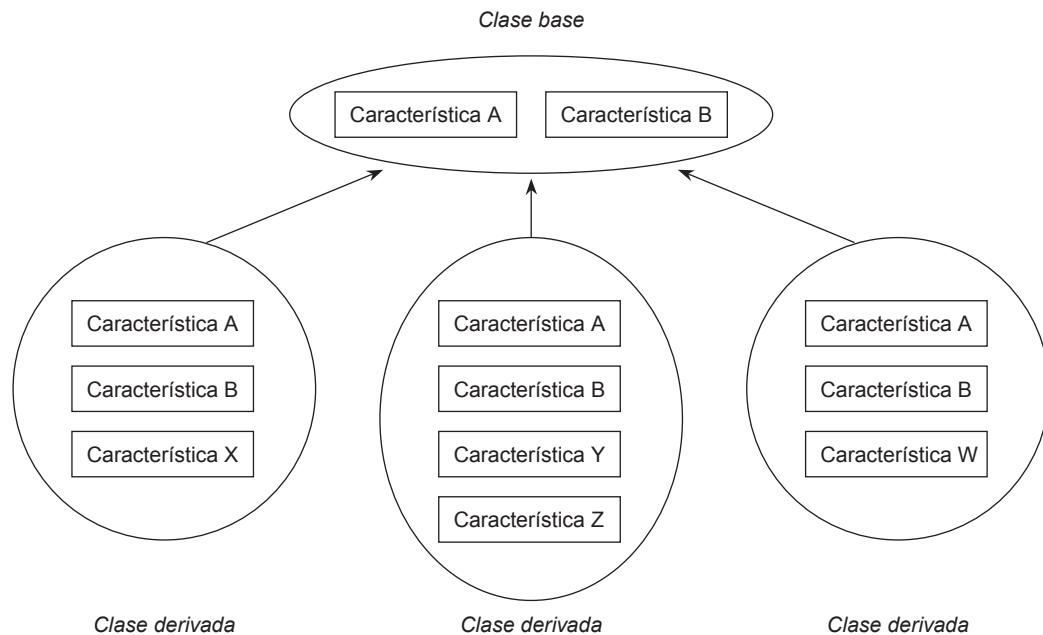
Clase base

Característica A
Característica B

Característica A
Característica B
Característica X

Característica A
Característica B
Característica Y
Característica Z

Característica A
Característica B
Característica W

Clase derivada
Clase derivada
Clase derivada